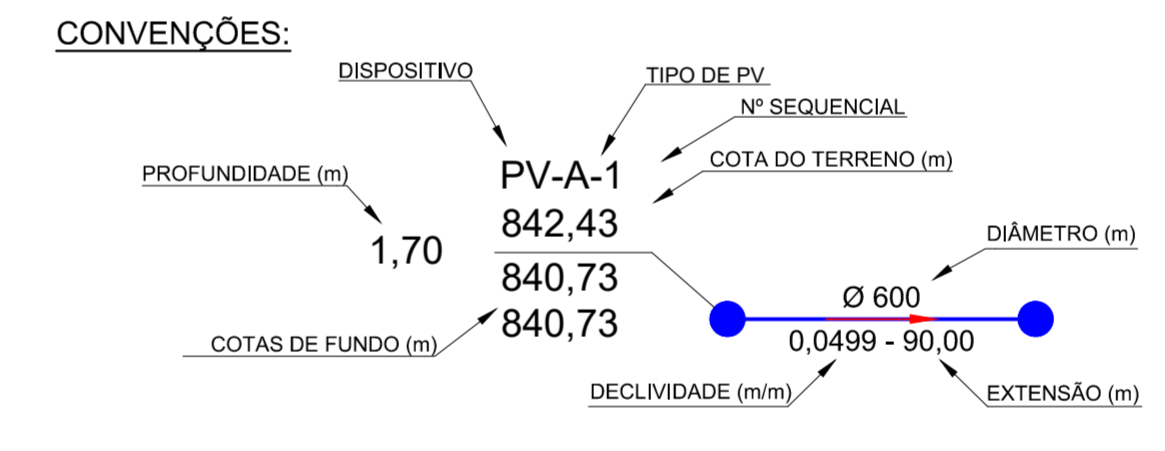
CONVENÇÕES:

DISPOSITIVO

TIPO DE PV

Nº SEQUENCIAL

COTA DO TERRENO (m)

PROFUNDIDADE (m)

PV-A-1
842,43

1,70

840,73
840,73

COTAS DE FUNDO (m)

DIÂMETRO (m)

Ø 600
0,0499 - 90,00

DECLIVIDADE (m/m)

EXTENSÃO (m)